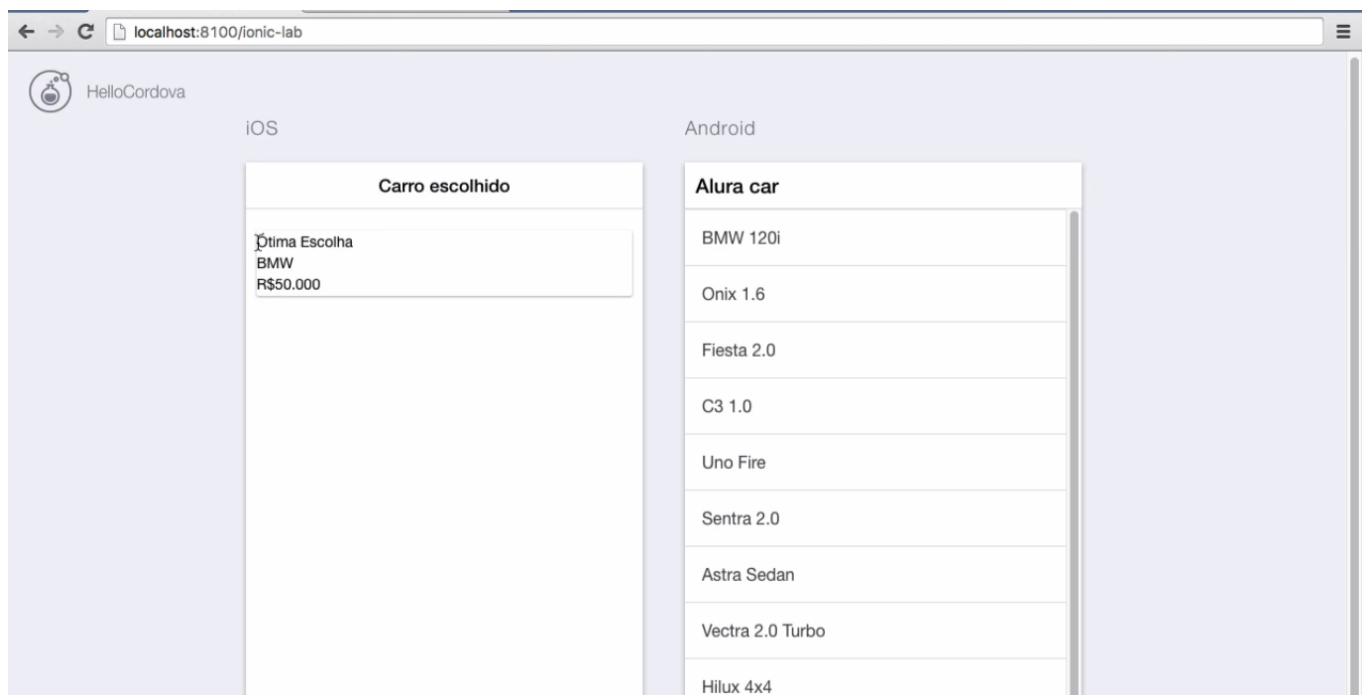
localhost:8100/ionic-lab

HelloCordova

iOS

Carro escolhido

Ótima Escolha
BMW
R$50.000

Android

Alura car

BMW 120i

Onix 1.6

Fiesta 2.0

C3 1.0

Uno Fire

Sentra 2.0

Astra Sedan

Vectra 2.0 Turbo

Hilux 4x4